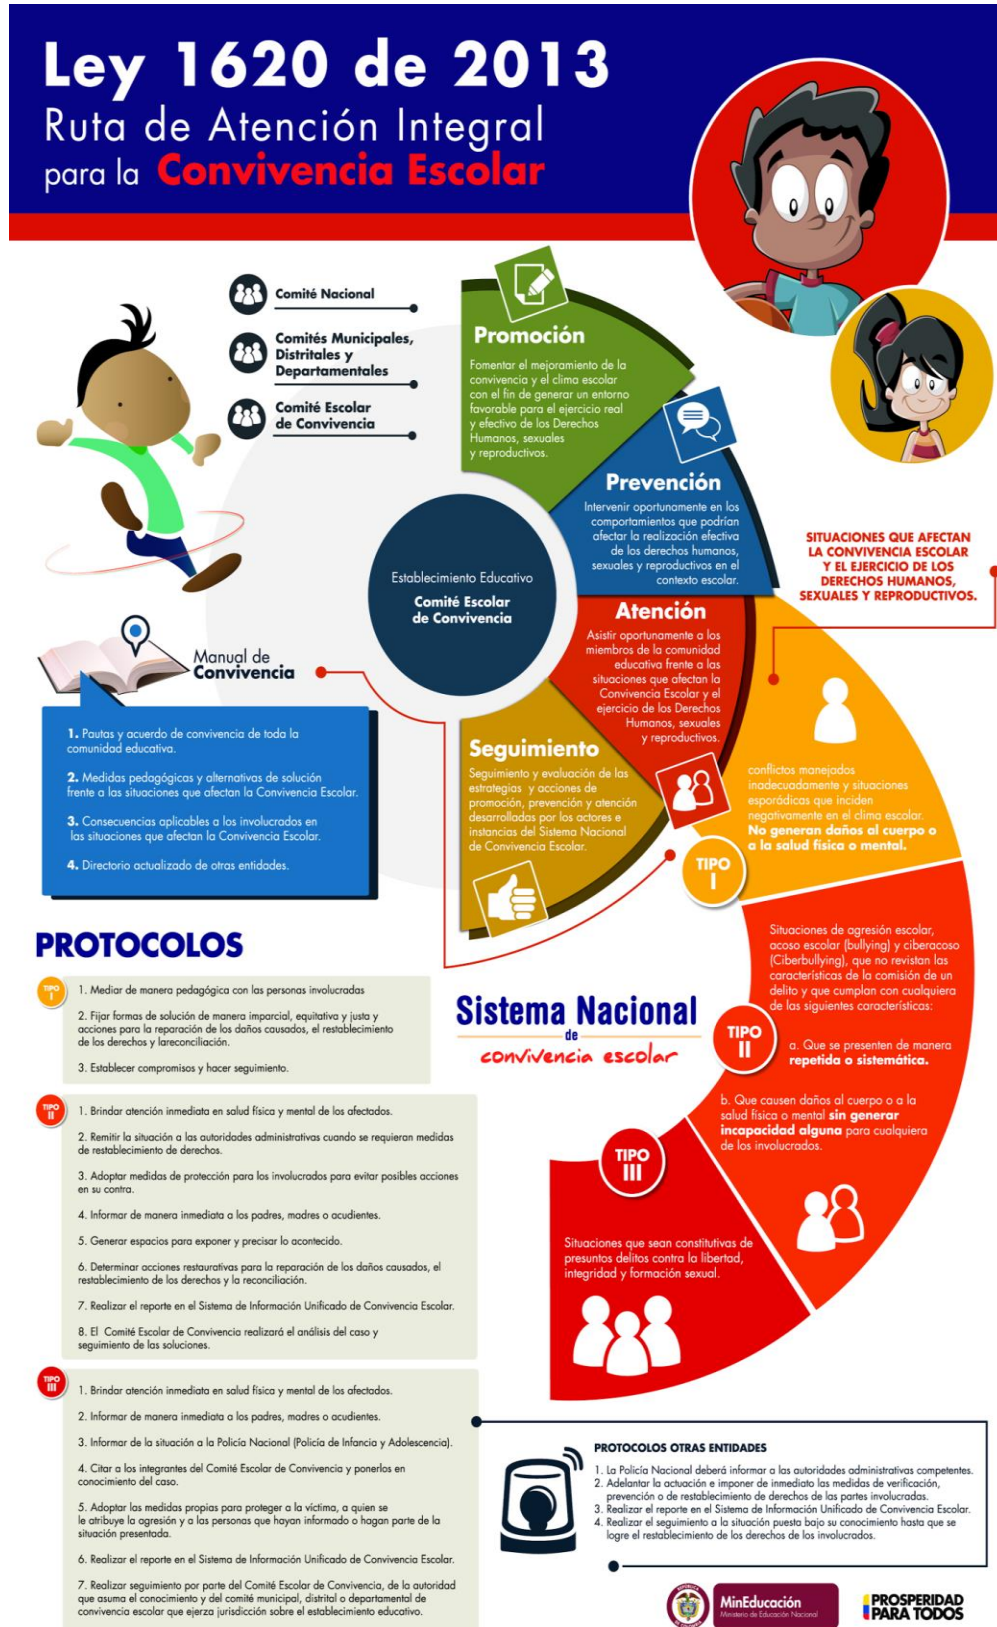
Ley 1620 de 2013
Ruta de Atención Integral para la Convivencia Escolar

Comité Nacional

Comités Municipales, Distritales y Departamentales

Comité Escolar de Convivencia

Promoción
Fomentar el mejoramiento de la convivencia y el clima escolar con el fin de generar un entorno favorable para el ejercicio real y efectivo de los Derechos Humanos, sexuales y reproductivos.

Prevención
Intervenir oportunamente en los comportamientos que podrían afectar la realización efectiva de los derechos humanos, sexuales y reproductivos en el contexto escolar.

Establecimiento Educativo
Comité Escolar de Convivencia

Atención
Asistir oportunamente a los miembros de la comunidad educativa frente a las situaciones que afectan la Convivencia Escolar y el ejercicio de los Derechos Humanos, sexuales y reproductivos.

Seguimiento
Seguimiento y evaluación de las estrategias y acciones de promoción, prevención y atención desarrolladas por los actores e instancias del Sistema Nacional de Convivencia Escolar.

SITUACIONES QUE AFECTAN LA CONVIVENCIA ESCOLAR Y EL EJERCICIO DE LOS DERECHOS HUMANOS, SEXUALES Y REPRODUCTIVOS.

Manual de Convivencia

1. Pautas y acuerdo de convivencia de toda la comunidad educativa.

2. Medidas pedagógicas y alternativas de solución frente a las situaciones que afectan la Convivencia Escolar.

3. Consecuencias aplicables a los involucrados en las situaciones que afectan la Convivencia Escolar.

4. Directorio actualizado de otras entidades.

conflictos manejados inadecuadamente y situaciones esporádicas que inciden negativamente en el clima escolar. No generan daños al cuerpo o a la salud física o mental.

TIPO I

Situaciones de agresión escolar, acoso escolar (bullying) y ciberacoso (Ciberbullying), que no revistan las características de la comisión de un delito y que cumplan con cualquiera de las siguientes características:

TIPO II

a. Que se presenten de manera repetida o sistemática.

b. Que causen daños al cuerpo o a la salud física o mental sin generar incapacidad alguna para cualquiera de los involucrados.

TIPO III

Situaciones que sean constitutivas de presuntos delitos contra la libertad, integridad y formación sexual.

PROTOCOLOS

TIPO I
1. Mediar de manera pedagógica con las personas involucradas
2. Fijar formas de solución de manera imparcial, equitativa y justa y acciones para la reparación de los daños causados, el restablecimiento de los derechos y lareconciliación.
3. Establecer compromisos y hacer seguimiento.

TIPO II
1. Brindar atención inmediata en salud física y mental de los afectados.
2. Remitir la situación a las autoridades administrativas cuando se requieran medidas de restablecimiento de derechos.
3. Adoptar medidas de protección para los involucrados para evitar posibles acciones en su contra.
4. Informar de manera inmediata a los padres, madres o acudientes.
5. Generar espacios para exponer y precisar lo acontecido.
6. Determinar acciones restaurativas para la reparación de los daños causados, el restablecimiento de los derechos y la reconciliación.
7. Realizar el reporte en el Sistema de Información Unificado de Convivencia Escolar.
8. El Comité Escolar de Convivencia realizará el análisis del caso y seguimiento de las soluciones.

TIPO III
1. Brindar atención inmediata en salud física y mental de los afectados.
2. Informar de manera inmediata a los padres, madres o acudientes.
3. Informar de la situación a la Policía Nacional (Policía de Infancia y Adolescencia).
4. Citar a los integrantes del Comité Escolar de Convivencia y ponerlos en conocimiento del caso.
5. Adoptar las medidas propias para proteger a la víctima, a quien se le atribuye la agresión y a las personas que hayan informado o hagan parte de la situación presentada.
6. Realizar el reporte en el Sistema de Información Unificado de Convivencia Escolar.
7. Realizar seguimiento por parte del Comité Escolar de Convivencia, de la autoridad que asuma el conocimiento y del comité municipal, distrital o departamental de convivencia escolar que ejerza jurisdicción sobre el establecimiento educativo.

Sistema Nacional de convivencia escolar

PROTOCOLOS OTRAS ENTIDADES
1. La Policía Nacional deberá informar a las autoridades administrativas competentes.
2. Adelantar la actuación e imponer de inmediato las medidas de verificación, prevención o de restablecimiento de derechos de las partes involucradas.
3. Realizar el reporte en el Sistema de Información Unificado de Convivencia Escolar.
4. Realizar el seguimiento a la situación puesta bajo su conocimiento hasta que se logre el restablecimiento de los derechos de los involucrados.

MinEducación Ministerio de Educación Nacional
PROSPERIDAD PARA TODOS